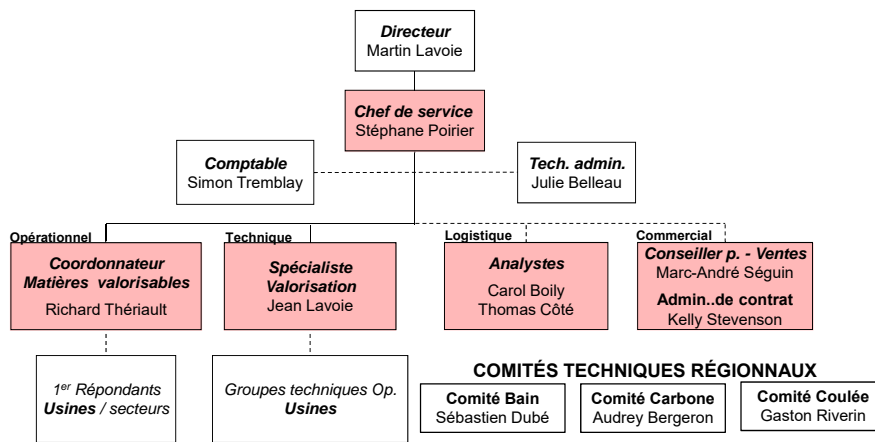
Directeur
Martin Lavoie

Chef de service
Stéphane Poirier

Comptable
Simon Tremblay

Tech. admin.
Julie Belleau

Opérationnel
Coordonnateur
Matières valorisables
Richard Thériault

Technique
Spécialiste
Valorisation
Jean Lavoie

Logistique
Analystes
Carol Boily
Thomas Côté

Commercial
Conseiller p. - Ventes
Marc-André Séguin
Admin..de contrat
Kelly Stevenson

1$^{er}$ Répondants
Usines / secteurs

Groupes techniques Op.
Usines

COMITÉS TECHNIQUES RÉGIONNAUX

Comité Bain
Sébastien Dubé

Comité Carbone
Audrey Bergeron

Comité Coulée
Gaston Riverin